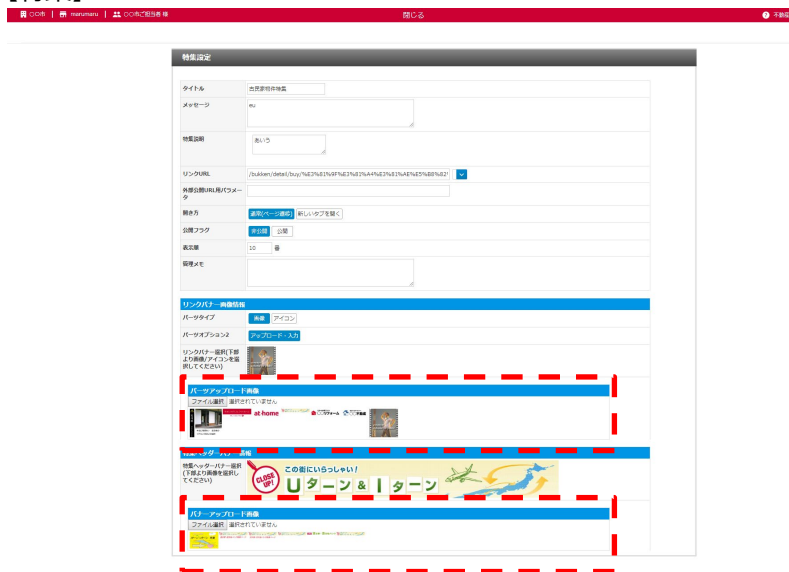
○○市 | marumaru | ○○市ご担当者 様 閉じる ? 不動産

特集設定

| | |
|---|---|
| タイトル | 古民家物件特集 |
| メッセージ | eu |
| 特集説明 | あいう |
| リンクURL | /bukken/detail/buy/%E3%81%9F%E3%81%A4%E3%81%AE%E5%B8%82 |
| 外部公開URL用パラメータ | |
| 開き方 | 通常(ページ遷移) 新しいタブを開く |
| 公開フラグ | 非公開 公開 |
| 表示順 | 10 番 |
| 管理メモ | |

リンクバナー画像情報

| | |
|---|---|
| パーツタイプ | 画像 アイコン |
| パーツオプション2 | アップロード・入力 |
| リンクバナー選択(下部より画像/アイコンを選択してください) | |

パーツアップロード画像
ファイル選択 選択されていません
at home

特集ヘッダーバナー画像
特集ヘッダーバナー選択(下部より画像を選択してください)
CLOSE UP! この街にいらっしゃい! Uターン & Iターン

バナーアップロード画像
ファイル選択 選択されていません